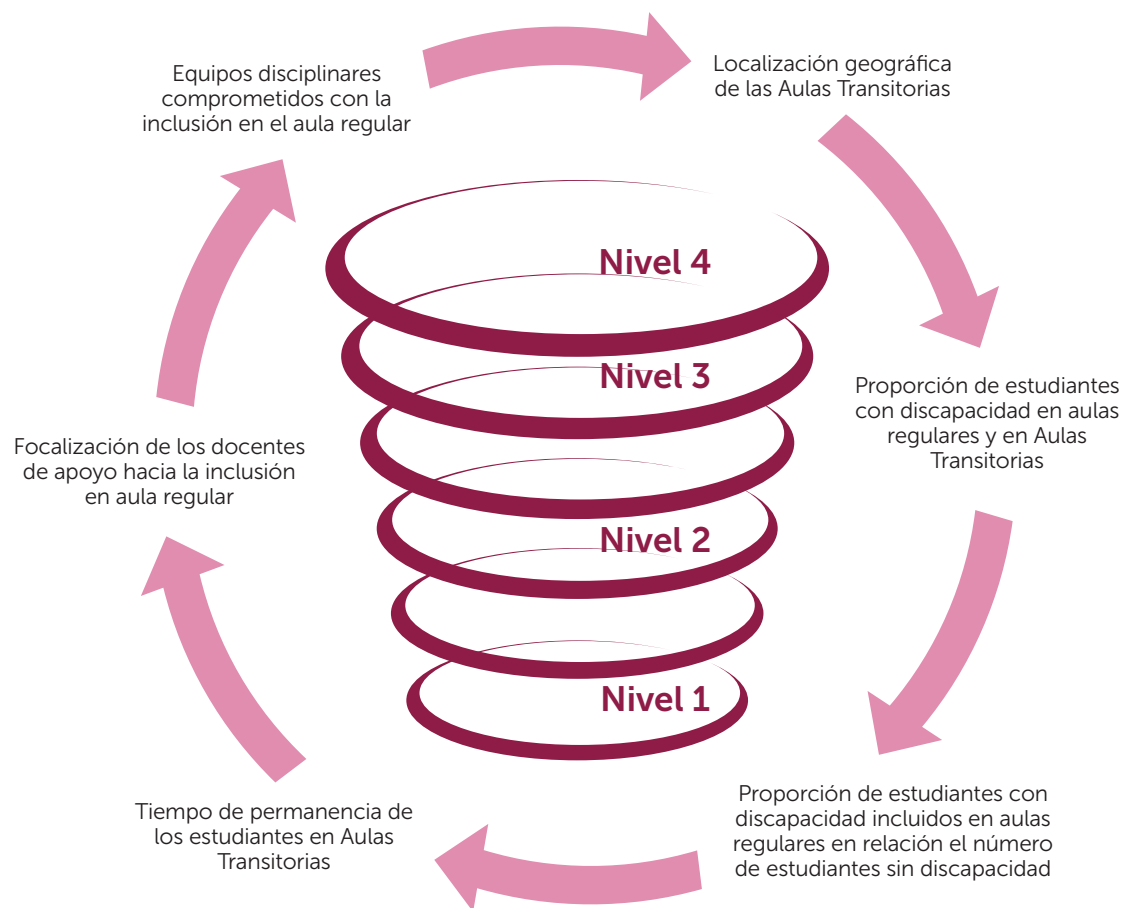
Equipos disciplinares comprometidos con la inclusión en el aula regular

Localización geográfica de las Aulas Transitorias

Nivel 4

Nivel 3

Nivel 2

Nivel 1

Proporción de estudiantes con discapacidad en aulas regulares y en Aulas Transitorias

Focalización de los docentes de apoyo hacia la inclusión en aula regular

Proporción de estudiantes con discapacidad incluidos en aulas regulares en relación el número de estudiantes sin discapacidad

Tiempo de permanencia de los estudiantes en Aulas Transitorias